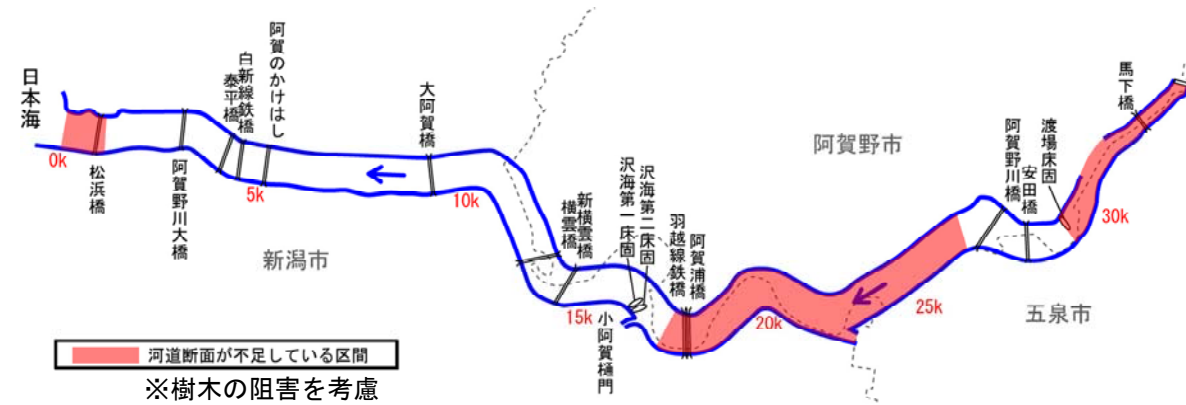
日本海
0k
松浜橋
阿賀野川大橋
白新線鉄橋
泰平橋
阿賀のかけはし
5k
大阿賀橋
10k
新潟市
新横雲橋
横雲橋
沢海第一床固
沢海第二床固
小阿賀樋門
15k
羽越線鉄橋
阿賀浦橋
20k
阿賀野市
25k
阿賀野川橋
安田橋
渡場床固
馬下橋
30k
五泉市
河道断面が不足している区間
※樹木の阻害を考慮